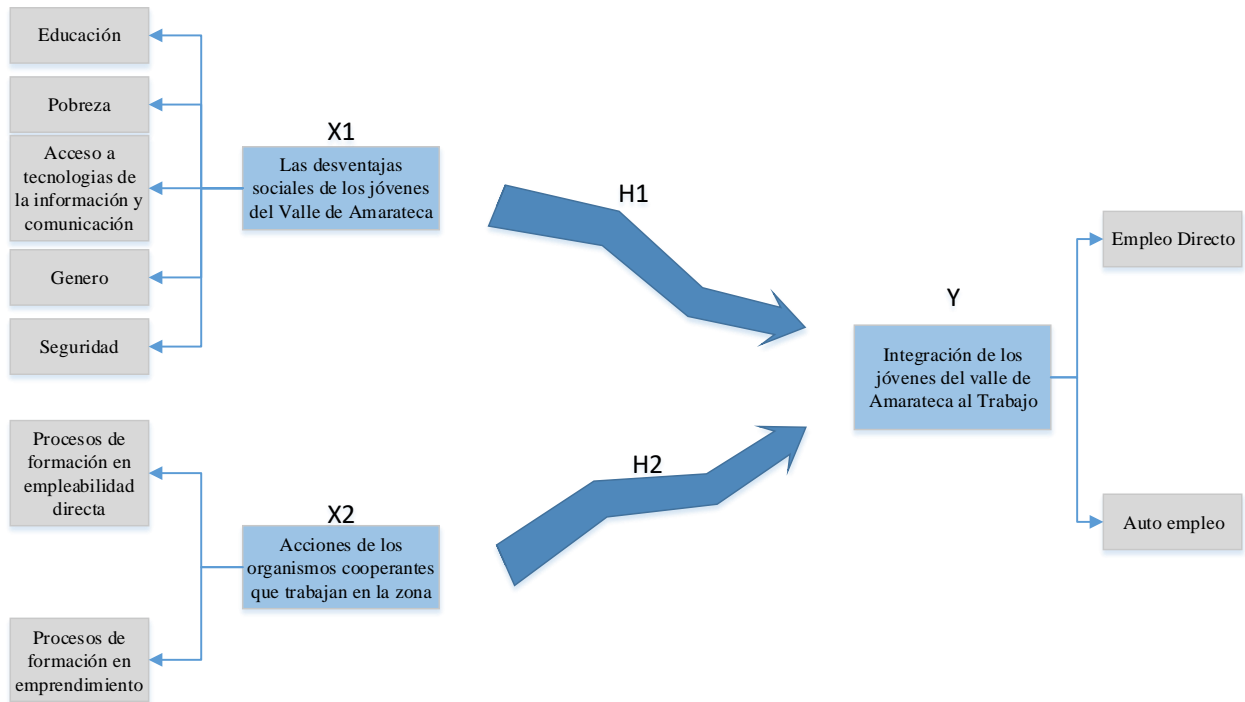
Educación

Pobreza

Acceso a tecnologias de la información y comunicación

Genero

Seguridad

X1

Las desventajas sociales de los jóvenes del Valle de Amarateca

H1

Y

Integración de los jóvenes del valle de Amarateca al Trabajo

Empleo Directo

Auto empleo

H2

X2

Acciones de los organismos cooperantes que trabajan en la zona

Procesos de formación en empleabilidad directa

Procesos de formación en emprendimiento